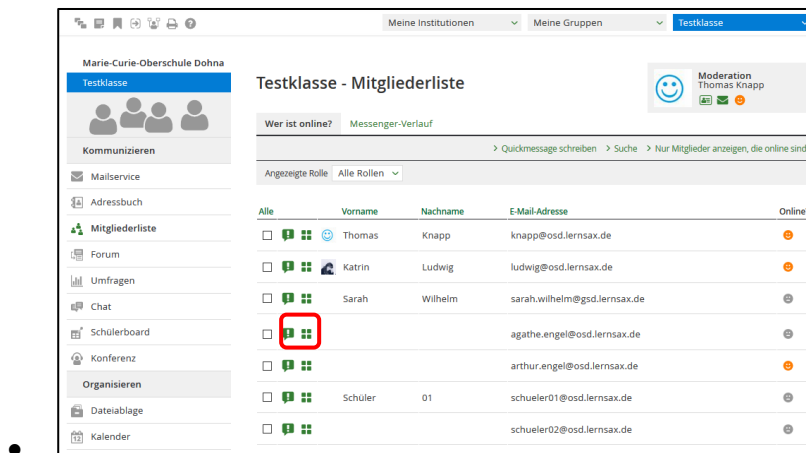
Meine Institutionen
Meine Gruppen
Testklasse

Marie-Curie-Oberschule Dohna
Testklasse

Kommunizieren
Mailservice
Adressbuch
Mitgliederliste
Forum
Umfragen
Chat
Schülerboard
Konferenz
Organisieren
Dateiablage
Kalender

Testklasse - Mitgliederliste

Moderation
Thomas Knapp

Wer ist online?
Messenger-Verlauf

> Quickmessage schreiben > Suche > Nur Mitglieder anzeigen, die online sind

Angezeigte Rolle Alle Rollen

| Alle | Vorname | Nachname | E-Mail-Adresse | Online |
|---|---|---|---|---|
| | Thomas | Knapp | knapp@osd.lernsax.de | |
| | Katrin | Ludwig | ludwig@osd.lernsax.de | |
| | Sarah | Wilhelm | sarah.wilhelm@gsd.lernsax.de | |
| | | | agathe.engel@osd.lernsax.de | |
| | | | arthur.engel@osd.lernsax.de | |
| | Schüler | 01 | schueler01@osd.lernsax.de | |
| | | | schueler02@osd.lernsax.de | |